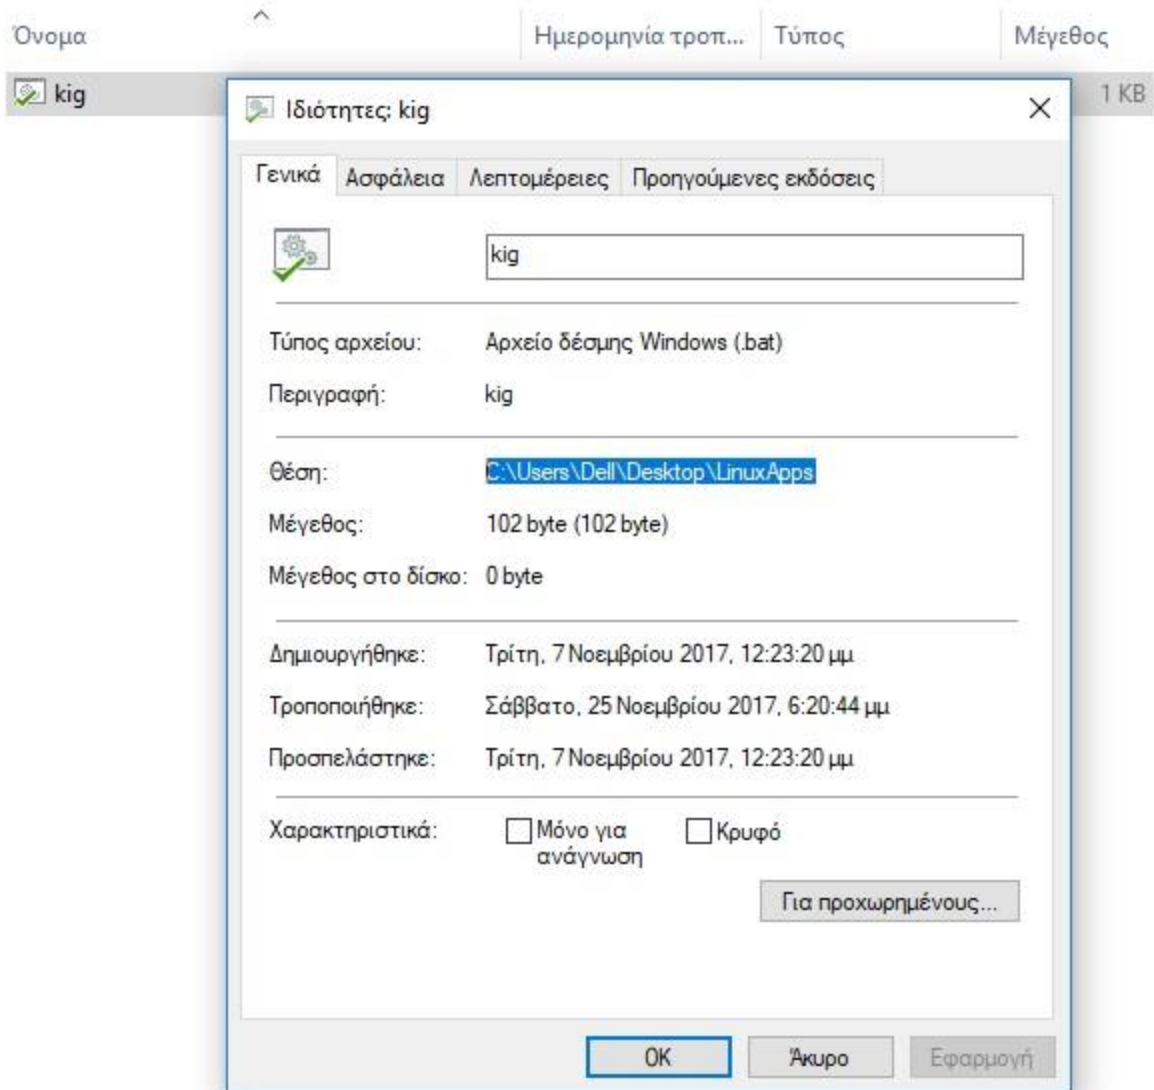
Όνομα | Ημερομηνία τροπ... | Τύπος | Μέγεθος

kig | 1 KB

Ιδιότητες: kig

×

Γενικά | Ασφάλεια | Λεπτομέρειες | Προηγούμενες εκδόσεις

kig

Τύπος αρχείου: Αρχείο δέσμης Windows (.bat)

Περιγραφή: kig

Θέση: C:\Users\Dell\Desktop\LinuxApps

Μέγεθος: 102 byte (102 byte)

Μέγεθος στο δίσκο: 0 byte

Δημιουργήθηκε: Τρίτη, 7 Νοεμβρίου 2017, 12:23:20 μμ

Τροποποιήθηκε: Σάββατο, 25 Νοεμβρίου 2017, 6:20:44 μμ

Προσπελάστηκε: Τρίτη, 7 Νοεμβρίου 2017, 12:23:20 μμ

Χαρακτηριστικά: Μόνο για ανάγνωση | Κρυφό

Για προχωρημένους...

OK | Άκυρο | Εφαρμογή